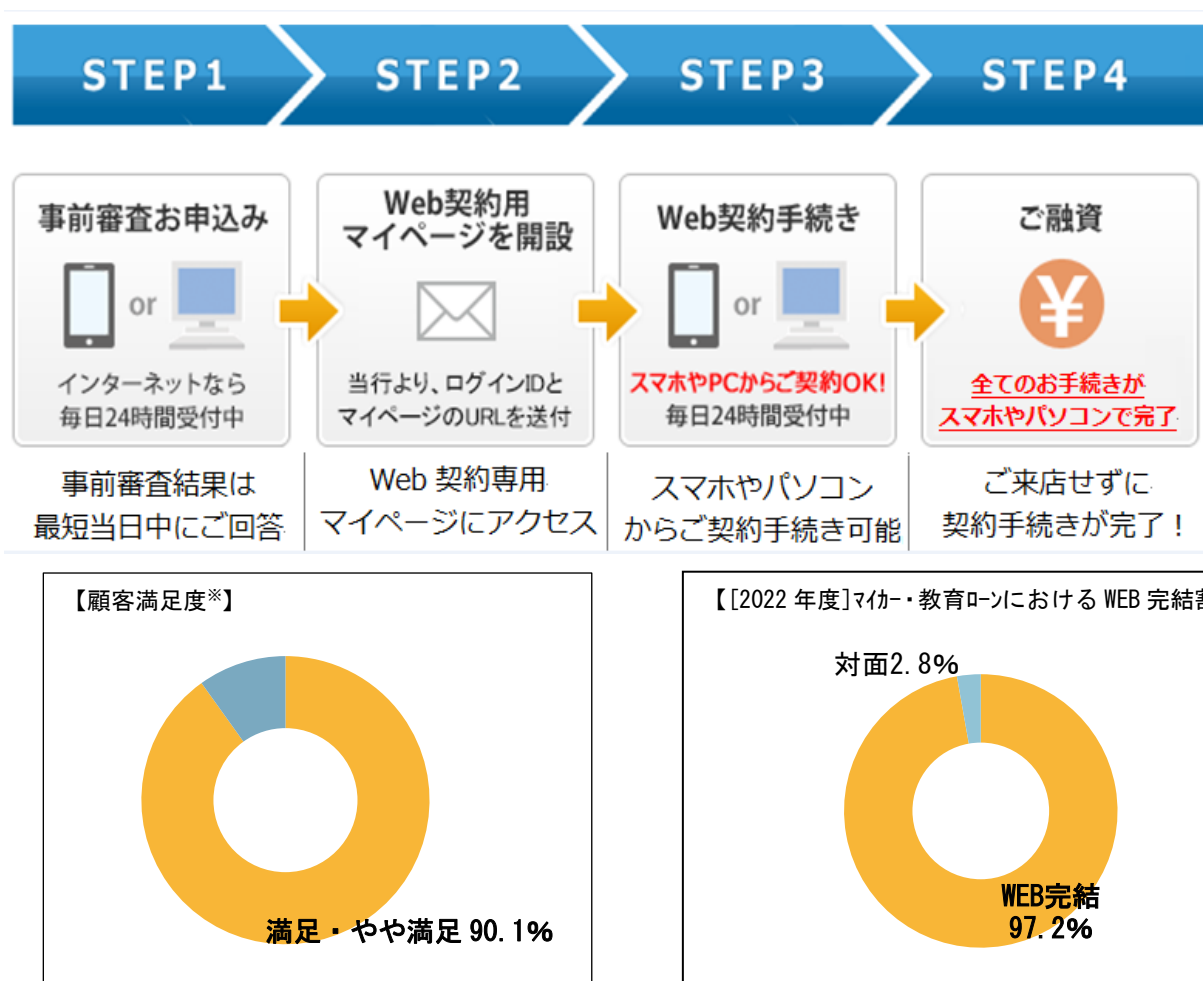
STEP1 STEP2 STEP3 STEP4

事前審査お申込み

or

インターネットなら毎日24時間受付中

Web契約用マイページを開設

当行より、ログインIDとマイページのURLを送付

Web契約手続き

or

スマホやPCからご契約OK!
毎日24時間受付中

ご融資

¥

全てのお手続きがスマホやパソコンで完了

事前審査結果は最短当日中にご回答

Web 契約専用マイページにアクセス

スマホやパソコンからご契約手続き可能

ご来店せずに契約手続きが完了！

【顧客満足度※】

満足・やや満足 90.1%

【[2022 年度]ﾏｲｶｰ・教育ﾛｰﾝにおける WEB 完結割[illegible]

対面2.8%

WEB完結
97.2%